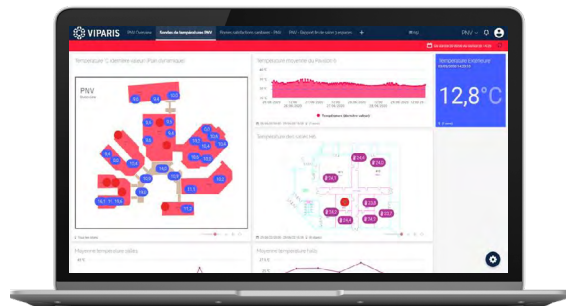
VIPARIS

PNV Overview

Suivi de température PNV

Help

PNV

Température (C) dernière valeur (Plan dynamique)

PNV

Température moyenne du Pavillon 6

Température extérieure

12,8°C

Température (dernière valeur)

Température par capteur

Moyenne température salles

Moyenne température halls